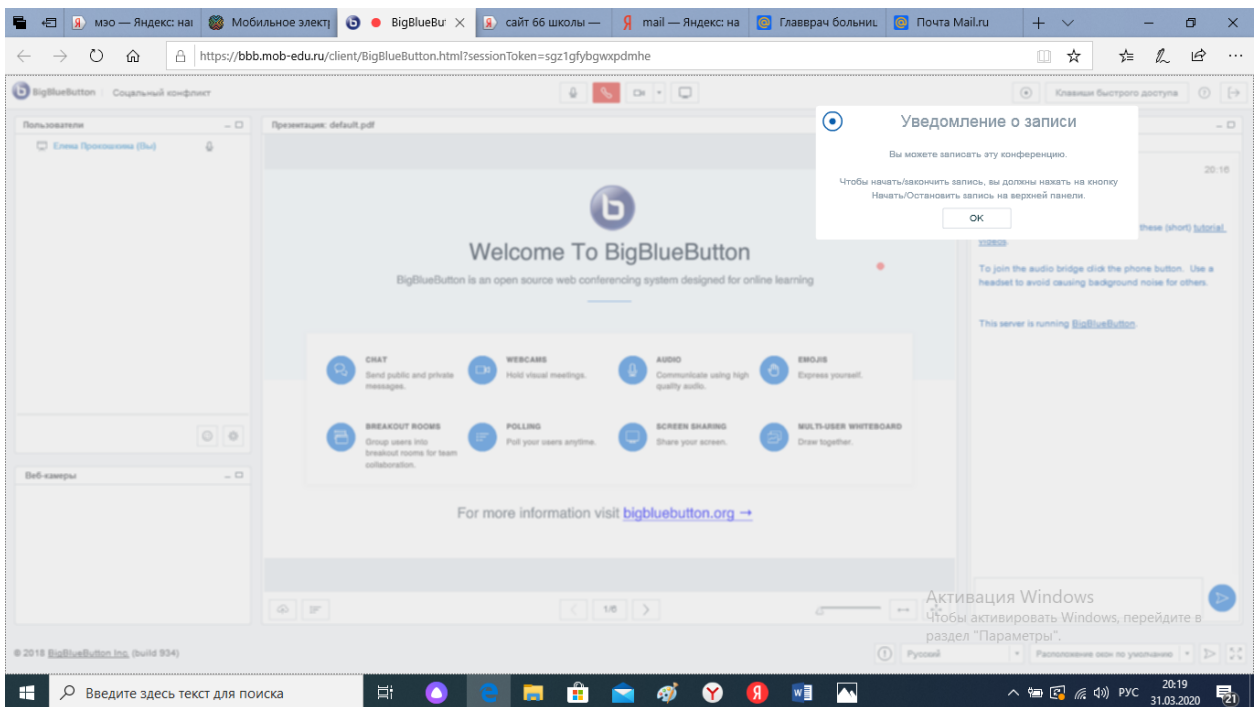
мэо — Яндекс: на | Мобильное элект | BigBlueBu | сайт 66 школы — | mail — Яндекс: на | Главврач больни | Почта Mail.ru

https://bbb.mob-edu.ru/client/BigBlueButton.html?sessionToken=sgz1gfybgwxpdmhe

BigBlueButton | Социальный конфликт

Клавиши быстрого доступа

Пользователи

Елена Прокошкина (Вы)

Презентация: default.pdf

Уведомление о записи

Вы можете записать эту конференцию.

Чтобы начать/закончить запись, вы должны нажать на кнопку Начать/Остановить запись на верхней панели.

OK

20:16

these (short) tutorial videos.

To join the audio bridge click the phone button. Use a headset to avoid causing background noise for others.

This server is running BigBlueButton.

Welcome To BigBlueButton

BigBlueButton is an open source web conferencing system designed for online learning

CHAT
Send public and private messages.

WEBCAMS
Hold visual meetings.

AUDIO
Communicate using high quality audio.

EMOJIS
Express yourself.

BREAKOUT ROOMS
Group users into breakout rooms for team collaboration.

POLLING
Poll your users anytime.

SCREEN SHARING
Share your screen.

MULTI-USER WHITEBOARD
Draw together.

For more information visit bigbluebutton.org →

Веб-камеры

1/6

Активация Windows
Чтобы активировать Windows, перейдите в раздел "Параметры".

© 2018 BigBlueButton Inc. (build 934)

Русский | Расположение окон по умолчанию

Введите здесь текст для поиска

РУС 20:19 31.03.2020 21